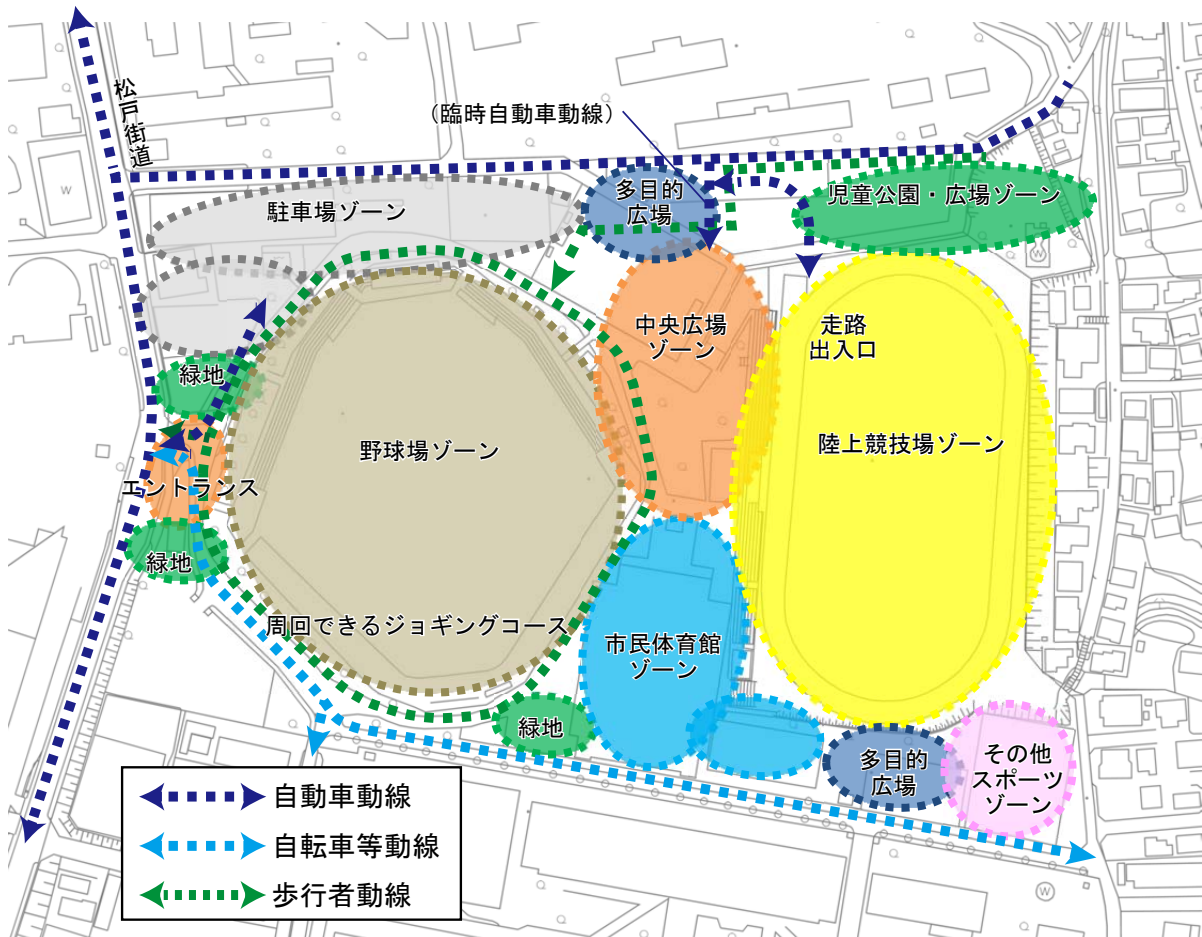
松戸街道

（臨時自動車動線）

多目的広場

児童公園・広場ゾーン

駐車場ゾーン

中央広場ゾーン

走路出入口

緑地

野球場ゾーン

陸上競技場ゾーン

エントランス

緑地

周回できるジョギングコース

市民体育館ゾーン

緑地

多目的広場

その他スポーツゾーン

自動車動線

自転車等動線

歩行者動線